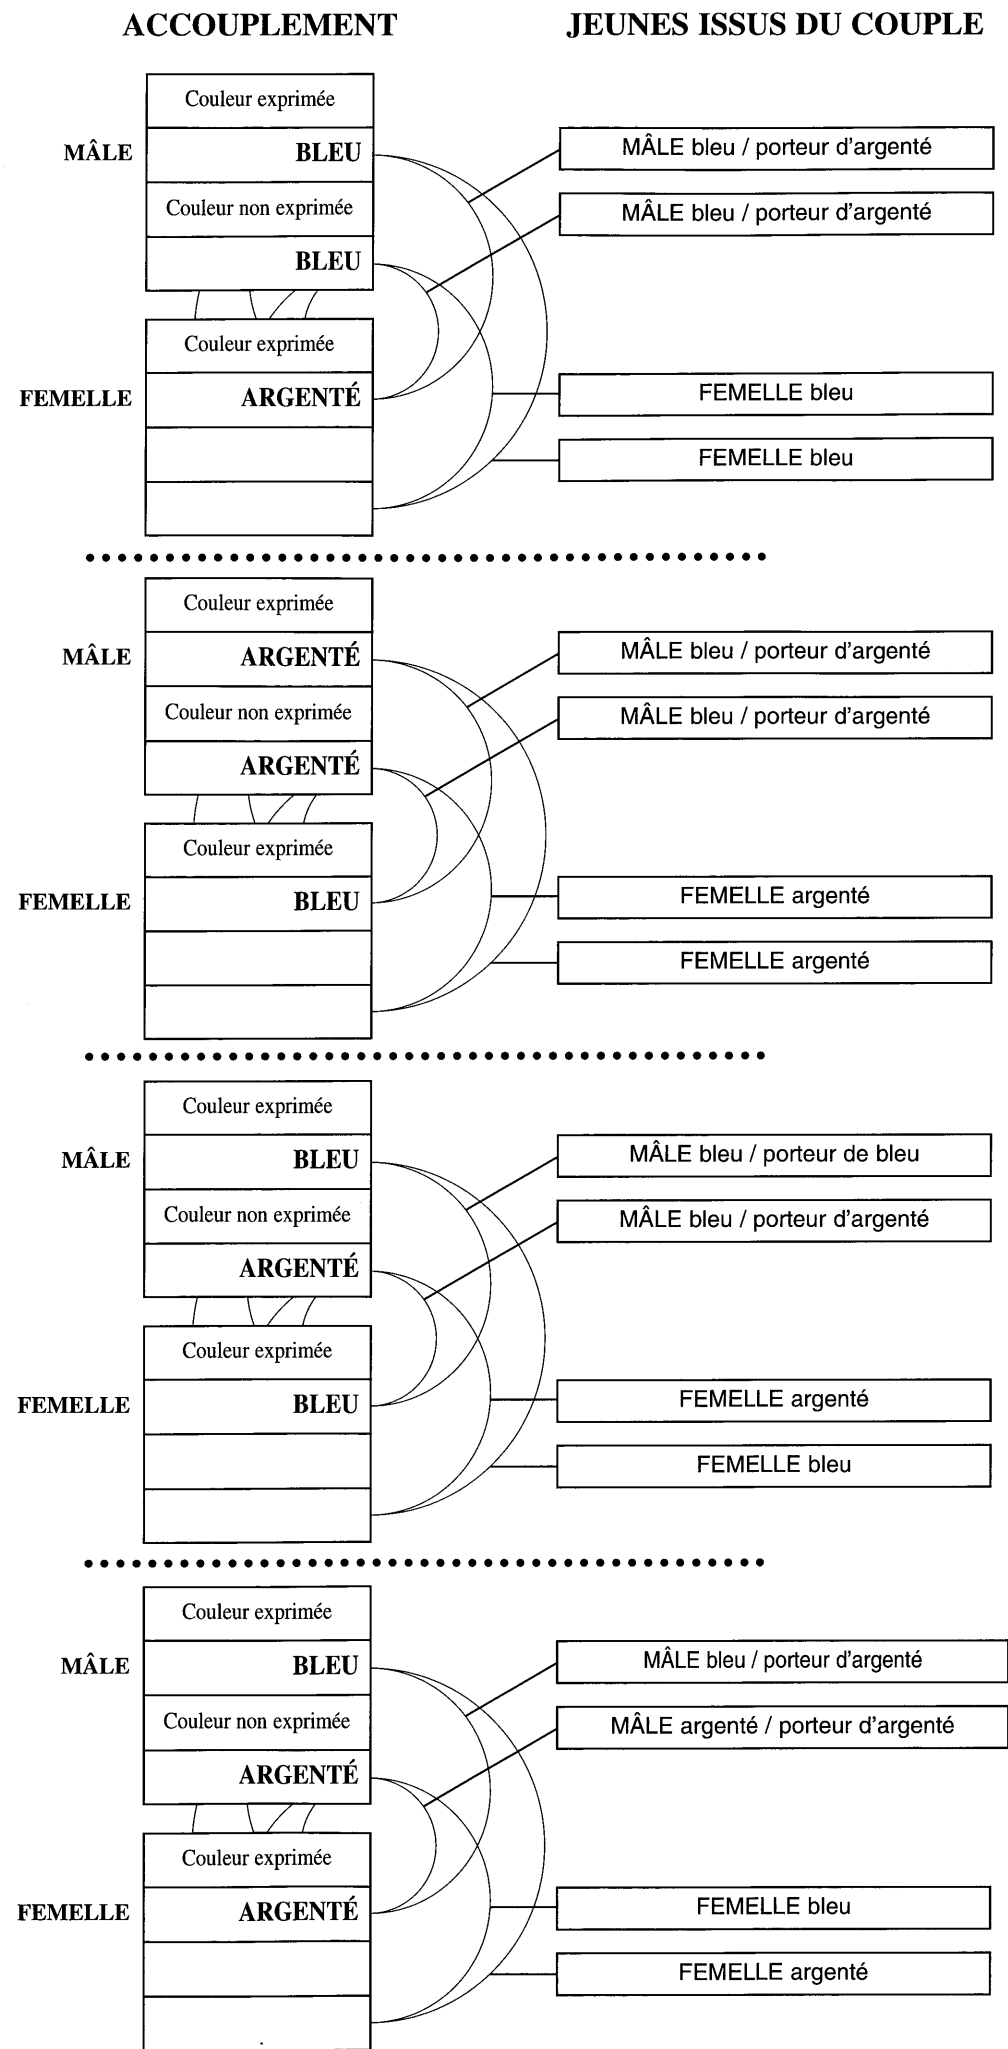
ACCOUPLEMENT

JEUNES ISSUS DU COUPLE

Couleur exprimée
MÂLE
BLEU
Couleur non exprimée
BLEU
Couleur exprimée
FEMELLE
ARGENTÉ

MÂLE bleu / porteur d'argenté
MÂLE bleu / porteur d'argenté
FEMELLE bleu
FEMELLE bleu

Couleur exprimée
MÂLE
ARGENTÉ
Couleur non exprimée
ARGENTÉ
Couleur exprimée
FEMELLE
BLEU

MÂLE bleu / porteur d'argenté
MÂLE bleu / porteur d'argenté
FEMELLE argenté
FEMELLE argenté

Couleur exprimée
MÂLE
BLEU
Couleur non exprimée
ARGENTÉ
Couleur exprimée
FEMELLE
BLEU

MÂLE bleu / porteur de bleu
MÂLE bleu / porteur d'argenté
FEMELLE argenté
FEMELLE bleu

Couleur exprimée
MÂLE
BLEU
Couleur non exprimée
ARGENTÉ
Couleur exprimée
FEMELLE
ARGENTÉ

MÂLE bleu / porteur d'argenté
MÂLE argenté / porteur d'argenté
FEMELLE bleu
FEMELLE argenté